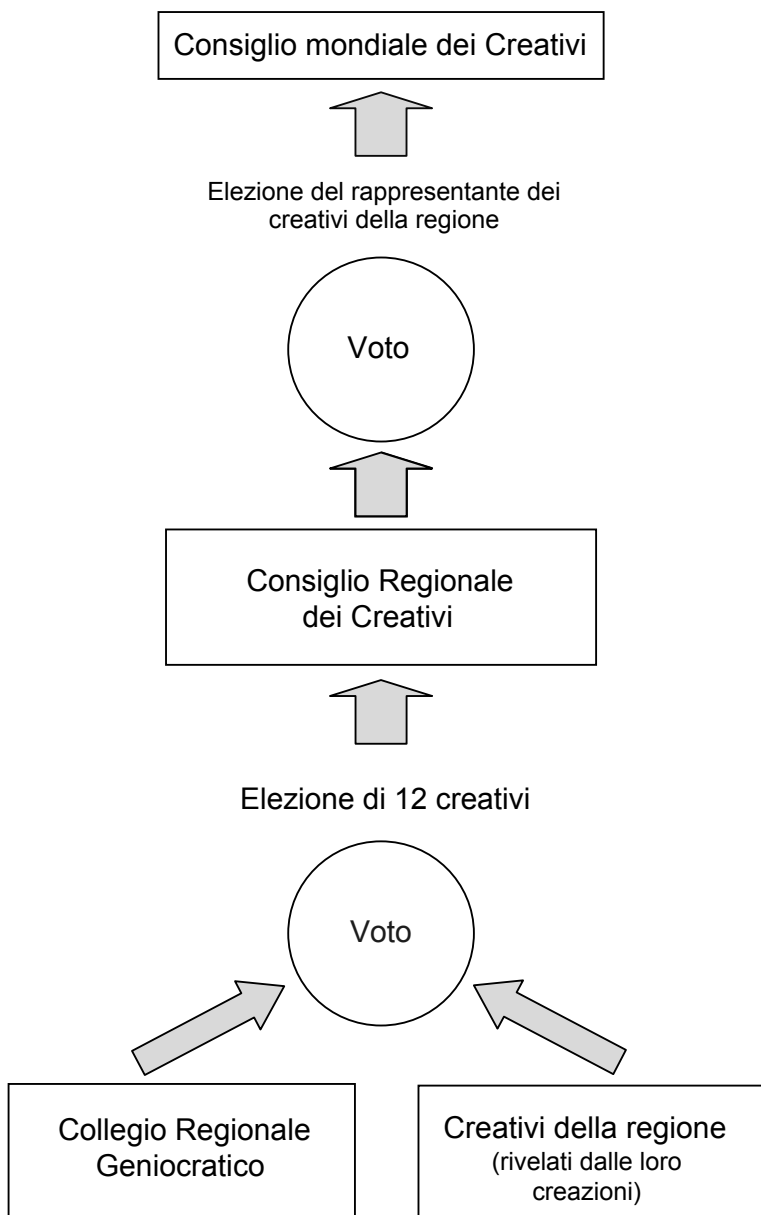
Consiglio mondiale dei Creativi

Elezione del rappresentante dei creativi della regione

Voto

Consiglio Regionale dei Creativi

Elezione di 12 creativi

Voto

Collegio Regionale Geniocratico

Creativi della regione (rivelati dalle loro creazioni)